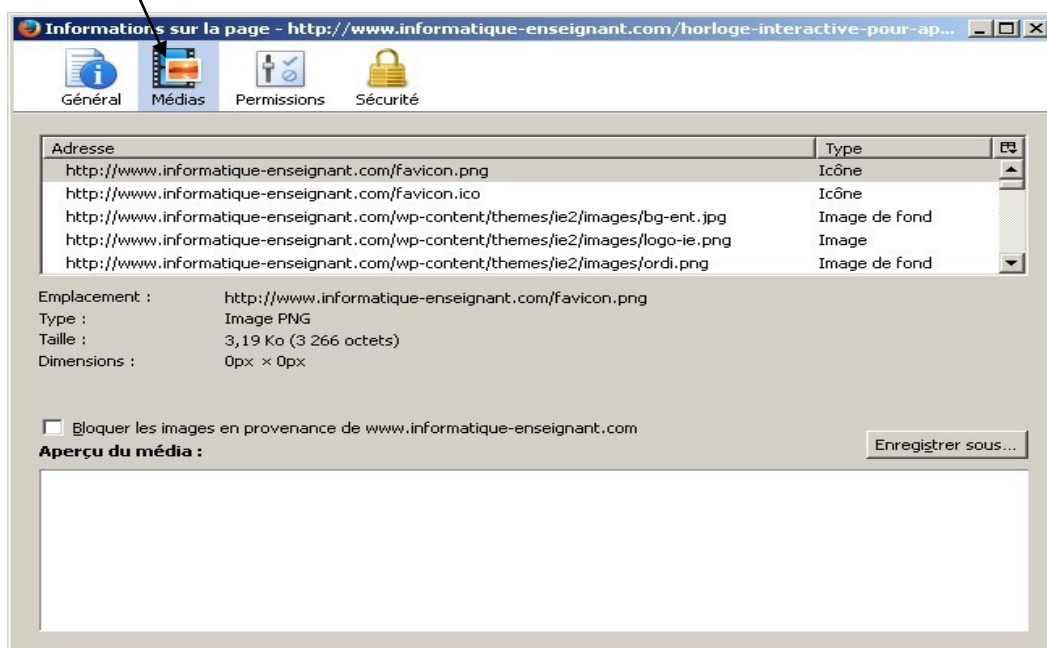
Informations sur la page - http://www.informatique-enseignant.com/horloge-interactive-pour-ap...

Général Médias Permissions Sécurité

| Adresse | Type |
|---|---|
| http://www.informatique-enseignant.com/favicon.png | Icône |
| http://www.informatique-enseignant.com/favicon.ico | Icône |
| http://www.informatique-enseignant.com/wp-content/themes/ie2/images/bg-ent.jpg | Image de fond |
| http://www.informatique-enseignant.com/wp-content/themes/ie2/images/logo-ie.png | Image |
| http://www.informatique-enseignant.com/wp-content/themes/ie2/images/ordi.png | Image de fond |

Emplacement : http://www.informatique-enseignant.com/favicon.png
Type : Image PNG
Taille : 3,19 Ko (3 266 octets)
Dimensions : 0px × 0px

Bloquer les images en provenance de www.informatique-enseignant.com

Aperçu du média :

Enregistrer sous...